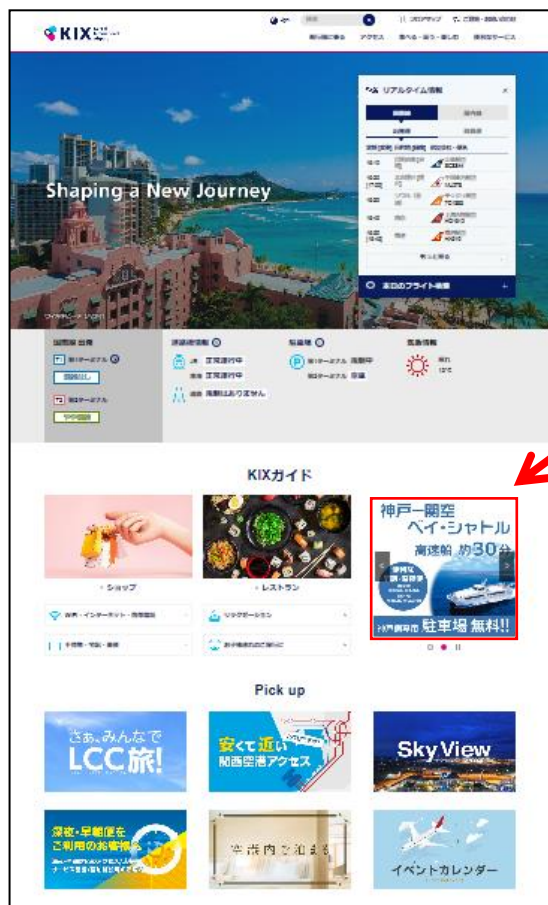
KIX

Shaping a New Journey

リアルタイム情報

本日のフライト情報

KIXガイド

ショップ

レストラン

神戸－関空
ベイ・シャトル
高速船 約30分
神戸空港 駐車場 無料!!

Pick up

さぁ、みんなで
LCC旅!

安くて近い
関西空港アクセス

Sky View

深夜・早朝便を
ご利用のお客様へ

イベントカレンダー